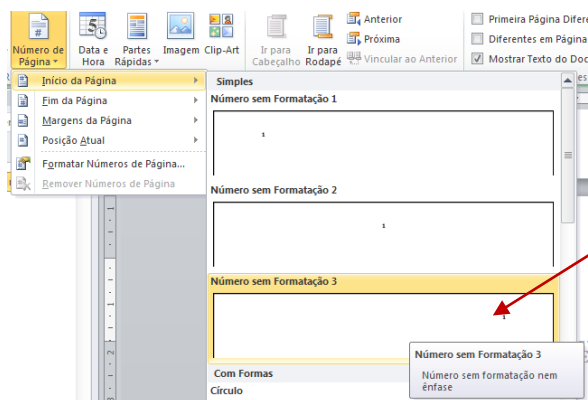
Número de Página
Data e Hora
Partes Rápidas
Imagem
Clip-Art
Ir para Cabeçalho
Ir para Rodapé
Anterior
Próxima
Vincular ao Anterior
Primeira Página Difere
Diferentes em Página
Mostrar Texto do Doc

Início da Página
Fim da Página
Margens da Página
Posição Atual
Formatar Números de Página...
Remover Números de Página

Simples
Número sem Formatação 1
1
Número sem Formatação 2
1
Número sem Formatação 3
1
Com Formas
Círculo

Número sem Formatação 3
Número sem formatação nem ênfase